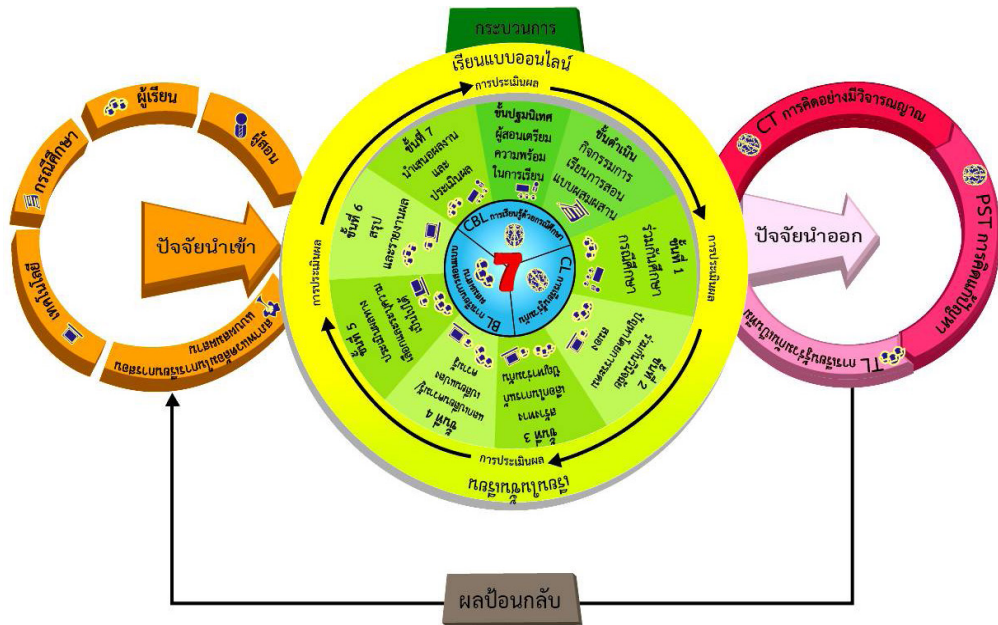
กระบวนการ

เรียนแบบออนไลน์

การประเมินผล

ขั้นปฐมนิเทศ ผู้สอนเตรียมความพร้อมในการเรียน

ขั้นดำเนินกิจกรรมการเรียนการสอนแบบผสมผสาน

ขั้นที่ 1 ร่วมกันศึกษากรณีศึกษา

ขั้นที่ 2 ร่วมกันวิเคราะห์ปัญหาและความต้องการ

ขั้นที่ 3 สร้างแนวคิดใหม่ในการแก้ปัญหา

ขั้นที่ 4 นำเสนอแนวคิด/ผลงาน

ขั้นที่ 5 ประเมินผลงานและสะท้อนความคิด

ขั้นที่ 6 สรุปและรายงานผล

ขั้นที่ 7 นำเสนอผลงานและประเมินผล

CBL การเรียนรู้ด้วยกรณีศึกษา

CL การเรียนรู้ร่วมกัน

BL การเรียนรู้แบบผสมผสาน

7

การประเมินผล

การประเมินผล

การประเมินผล

ผู้เรียน

ผู้สอน

กรณีศึกษา

เทคโนโลยี

การจัดการเรียนรู้แบบผสมผสาน

ปัจจัยนำเข้า

ปัจจัยนำออก

CT การคิดอย่างมีวิจารณญาณ

PST การคิดแก้ปัญหา

TL การเรียนรู้ร่วมกันเป็นทีม

ผลป้อนกลับ